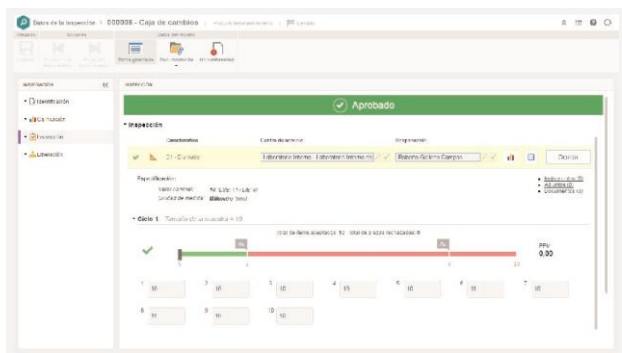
Datos de la inspección > 000008 - Caja de cambios | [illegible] | Cerrado

Registro | Acciones | Datos del registro

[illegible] | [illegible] | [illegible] | Datos generales | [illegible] | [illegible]

NAVEGACIÓN

• Identificación
• Calificación
• Inspección
• Liberación

INSPECCIÓN

Aprobado

• Inspección

Característica | Centro de servicio | Responsable
21 - Dureza | Laboratorio Interno - Laboratorio Interno (3) | Roberto Galindo Campos | Reabrir

Especificación:
Valor nominal: 10 LIE: 1 LSE: 10
Unidad de medida: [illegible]

• Adjuntos (0)
• Adjuntos (0)
• Documentos (0)

• Ciclo 1 Tamaño de la muestra = 10

Total de ítems aceptados: 10 Total de piezas rechazadas: 0

PPM
0,00

1 10
2 10
3 10
4 10
5 10
6 10
7 10
8 10
9 10
10 10